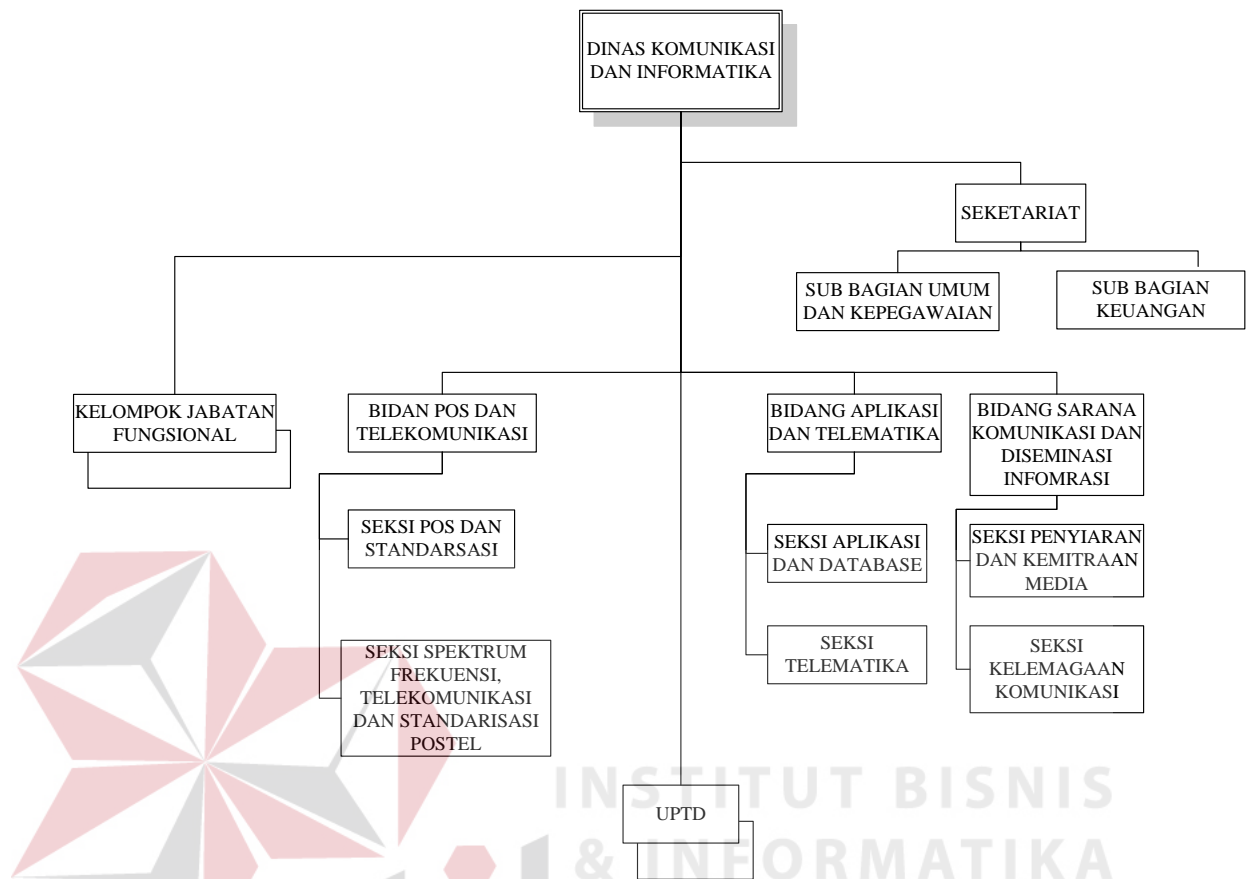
DINAS KOMUNIKASI DAN INFORMATIKA

SEKETARIAT

SUB BAGIAN UMUM DAN KEPEGAWAIAN

SUB BAGIAN KEUANGAN

KELOMPOK JABATAN FUNGSIONAL

BIDAN POS DAN TELEKOMUNIKASI

SEKSI POS DAN STANDARSASI

SEKSI SPEKTRUM FREKUENSI, TELEKOMUNIKASI DAN STANDARISASI POSTEL

BIDANG APLIKASI DAN TELEMATIKA

SEKSI APLIKASI DAN DATABASE

SEKSI TELEMATIKA

BIDANG SARANA KOMUNIKASI DAN DISEMINASI INFOMRASI

SEKSI PENYIARAN DAN KEMITRAAN MEDIA

SEKSI KELEMAGAAN KOMUNIKASI

UPTD

INSTITUT BISNIS & INFORMATIKA